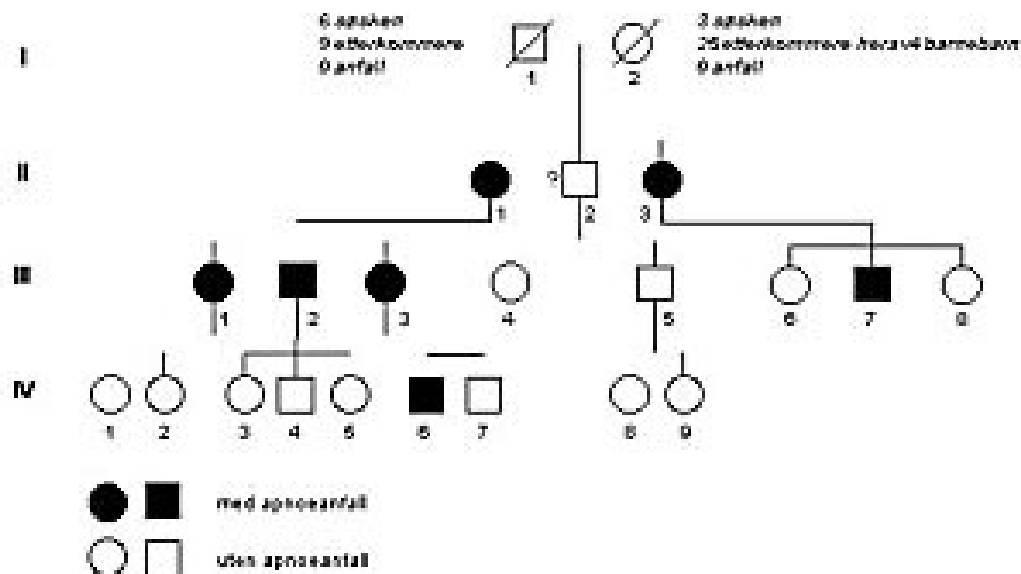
I

6 søsken
9 etterkommere
0 anfall

1

2

3 søsken
25 etterkommere, hvorav 4 barnebarn
0 anfall

II

1

?

2

3

III

1

2

3

4

5

6

7

8

IV

1

2

3

4

5

6

7

8

9

med apnoeanfall

uten apnoeanfall